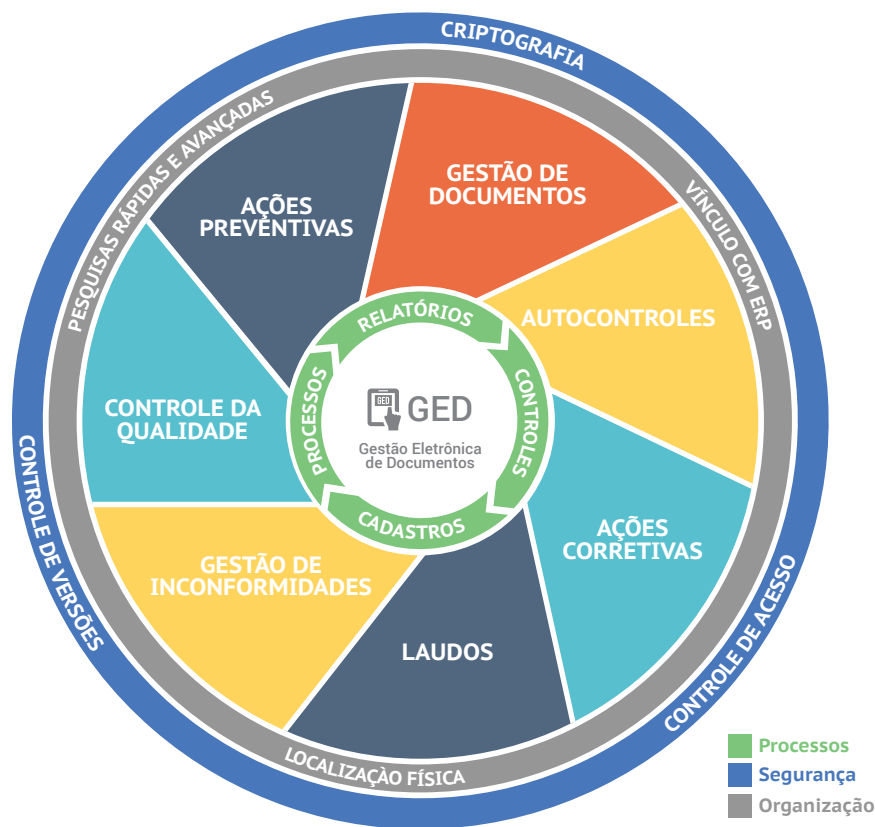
CRIPTOGRAFIA

PESQUISAS RÁPIDAS E AVANÇADAS

VÍNCULO COM ERP

CONTROLE DE VERSÕES

CONTROLE DE ACESSO

LOCALIZAÇÃO FÍSICA

AÇÕES PREVENTIVAS

GESTÃO DE DOCUMENTOS

AUTOCONTROLES

AÇÕES CORRETIVAS

LAUDOS

GESTÃO DE INCONFORMIDADES

CONTROLE DA QUALIDADE

RELATÓRIOS

CONTROLES

CADASTROS

PROCESSOS

GED

GED

Gestão Eletrônica de Documentos

Processos

Segurança

Organização